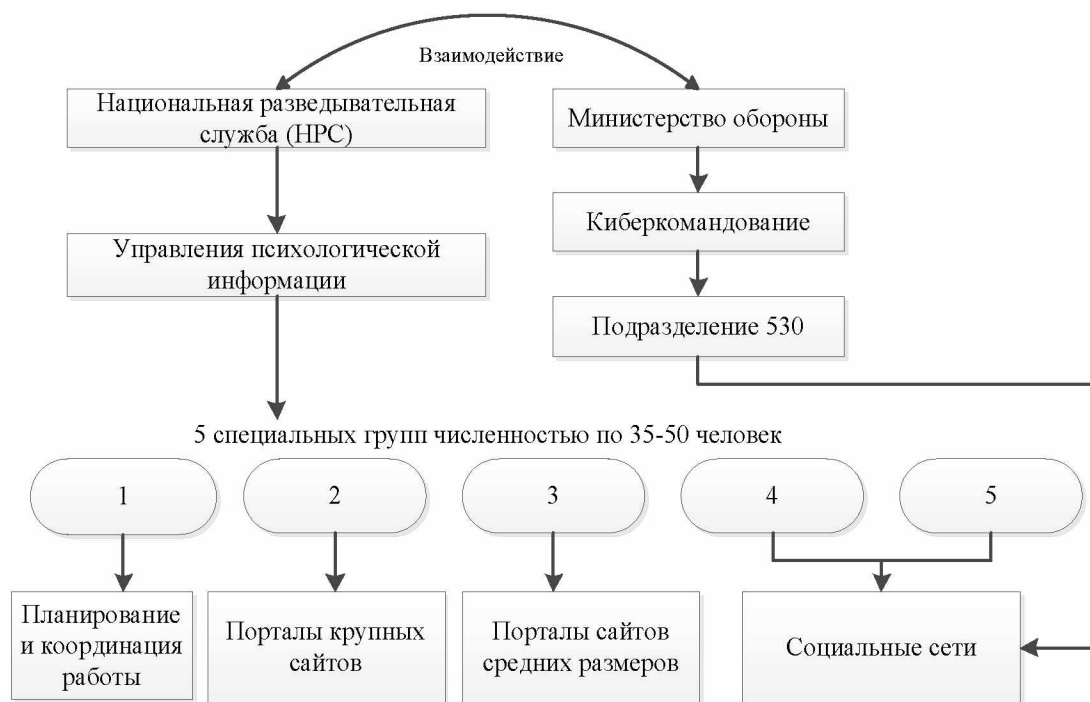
Взаимодействие

Национальная разведывательная служба (НРС)

Министерство обороны

Киберкомандование

Управления психологической информации

Подразделение 530

5 специальных групп численностью по 35-50 человек

1

2

3

4

5

Планирование и координация работы

Порталы крупных сайтов

Порталы сайтов средних размеров

Социальные сети